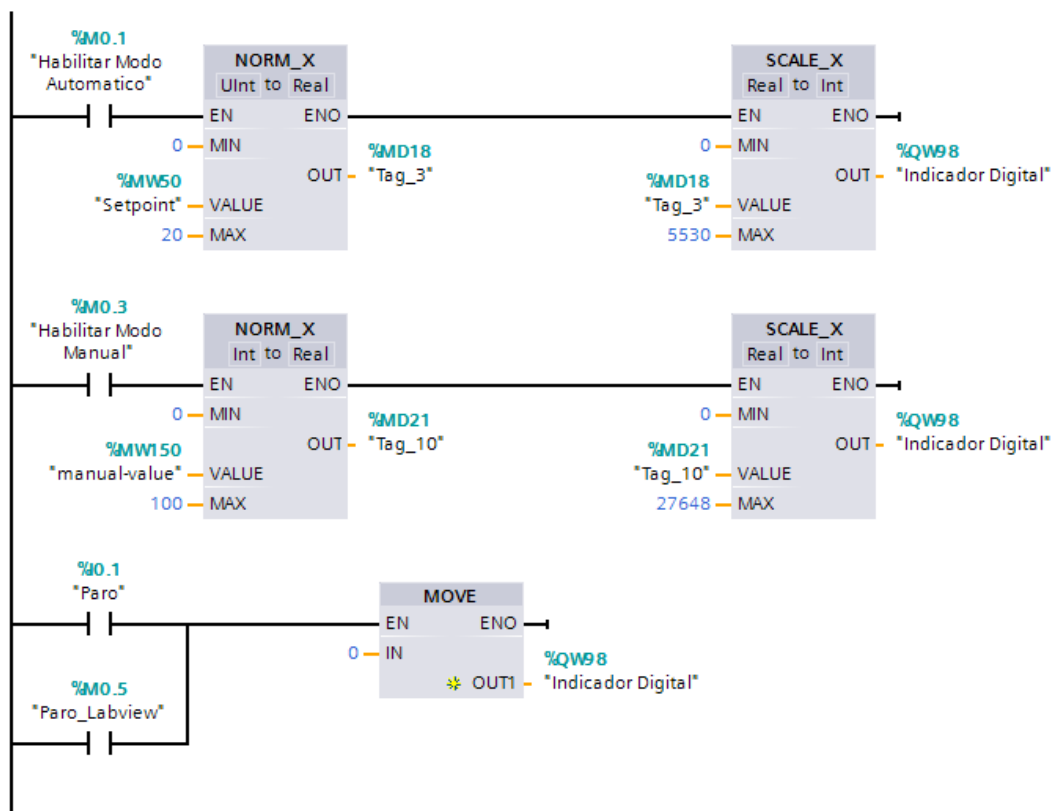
%M0.1
"Habilitar Modo Automatico"

NORM_X
UInt to Real
EN ENO
0 MIN
OUT %MD18 "Tag_3"
%MW50 "Setpoint" VALUE
20 MAX

SCALE_X
Real to Int
EN ENO
0 MIN
OUT %QW98 "Indicador Digital"
%MD18 "Tag_3" VALUE
5530 MAX

%M0.3
"Habilitar Modo Manual"

NORM_X
Int to Real
EN ENO
0 MIN
OUT %MD21 "Tag_10"
%MW150 "manual-value" VALUE
100 MAX

SCALE_X
Real to Int
EN ENO
0 MIN
OUT %QW98 "Indicador Digital"
%MD21 "Tag_10" VALUE
27648 MAX

%I0.1
"Paro"

MOVE
EN ENO
0 IN
OUT1 %QW98 "Indicador Digital"

%M0.5
"Paro_Labview"